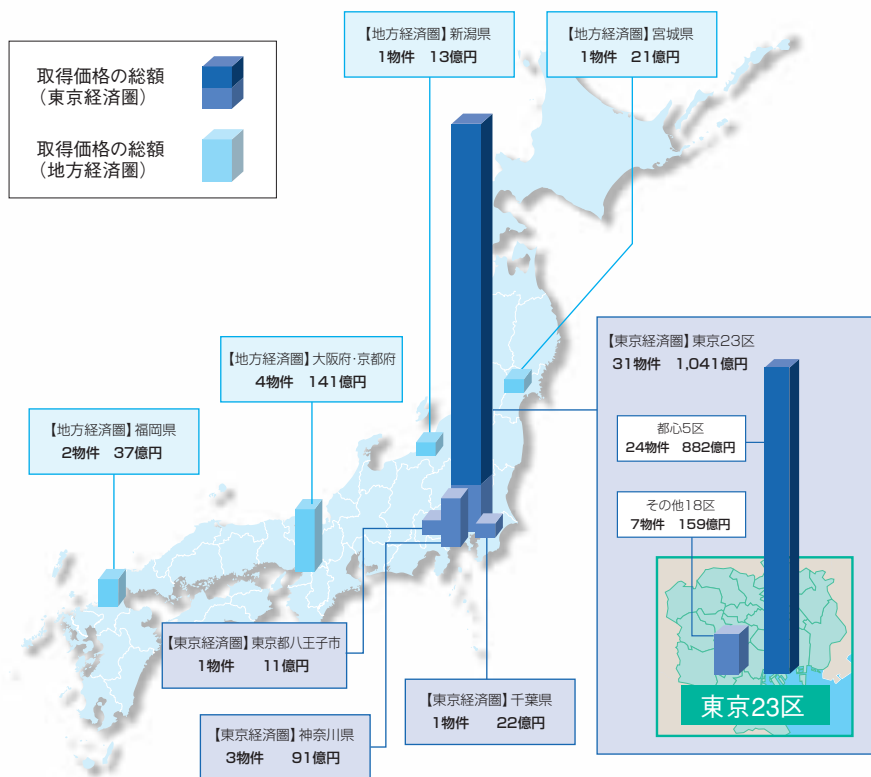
取得価格の総額
（東京経済圏）

取得価格の総額
（地方経済圏）

【地方経済圏】新潟県
1物件　13億円

【地方経済圏】宮城県
1物件　21億円

【東京経済圏】東京23区
31物件　1,041億円

都心5区
24物件　882億円

その他18区
7物件　159億円

東京23区

【地方経済圏】大阪府·京都府
4物件　141億円

【地方経済圏】福岡県
2物件　37億円

【東京経済圏】東京都八王子市
1物件　11億円

【東京経済圏】千葉県
1物件　22億円

【東京経済圏】神奈川県
3物件　91億円